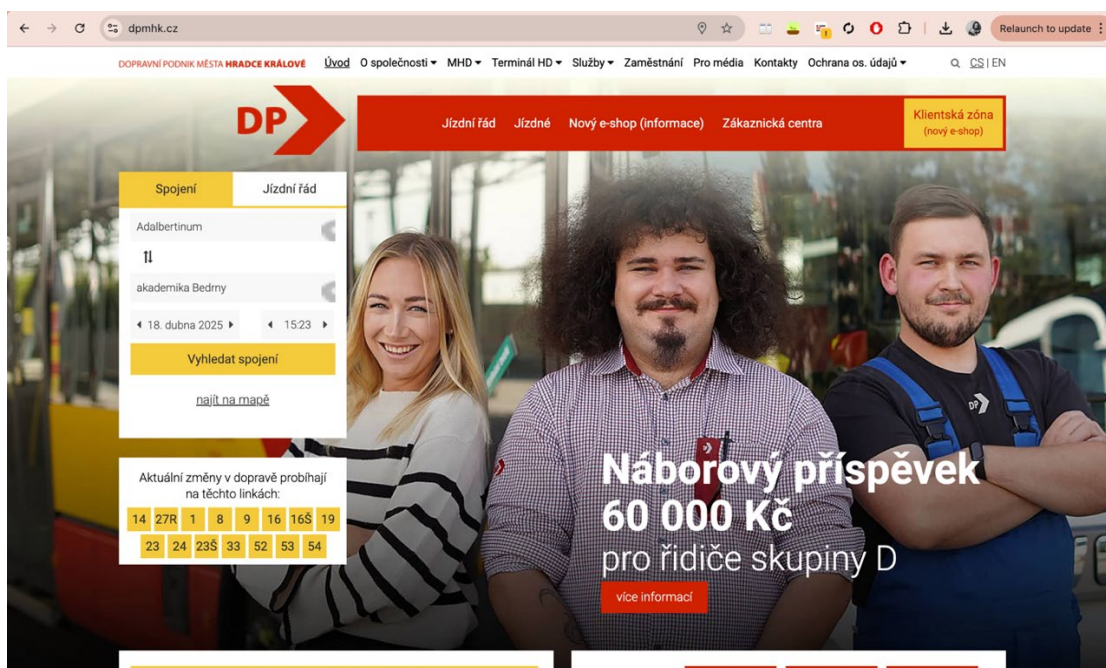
dpmhk.cz

Relaunch to update

DOPRAVNÍ PODNIK MĚSTA HRADCE KRÁLOVÉ Úvod O společnosti ▾ MHD ▾ Terminál HD ▾ Služby ▾ Zaměstnání Pro média Kontakty Ochrana os. údajů ▾ CS | EN

DP

Jízdní řád Jízdné Nový e-shop (informace) Zákaznická centra

Klientská zóna (nový e-shop)

Spojení Jízdní řád

Adalbertinum

akademika Bedrny

18. dubna 2025 15:23

Vyhledat spojení

najít na mapě

Aktuální změny v dopravě probíhají na těchto linkách:

| 14 | 27R | 1 | 8 | 9 | 16 | 16Š | 19 |
|---|---|---|---|---|---|---|---|
| 23 | 24 | 23Š | 33 | 52 | 53 | 54 | |

Náborový příspěvek 60 000 Kč pro řidiče skupiny D

více informací